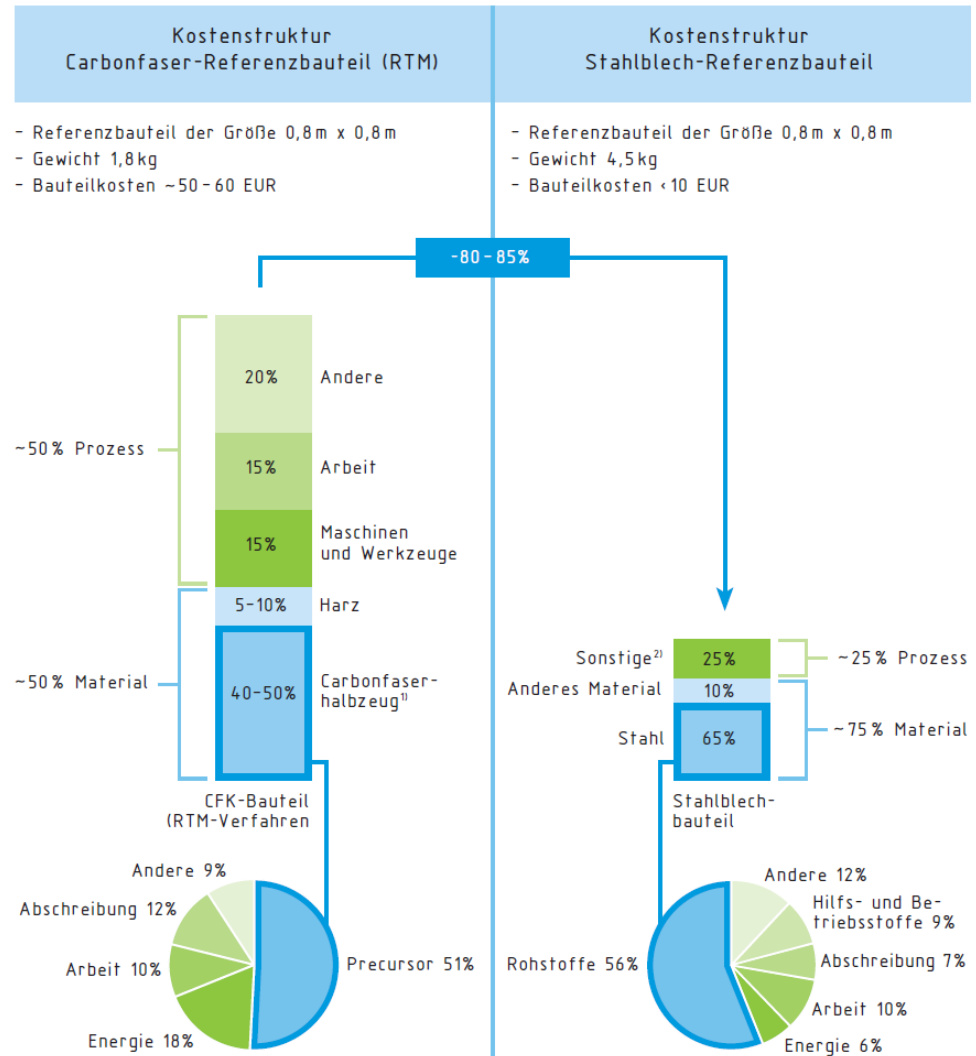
Kostenstruktur
Carbonfaser-Referenzbauteil (RTM)

- Referenzbauteil der Größe 0,8 m x 0,8 m
- Gewicht 1,8 kg
- Bauteilkosten ~50 - 60 EUR

Kostenstruktur
Stahlblech-Referenzbauteil

- Referenzbauteil der Größe 0,8 m x 0,8 m
- Gewicht 4,5 kg
- Bauteilkosten < 10 EUR

-80 - 85%

~50 % Prozess

20% Andere

15% Arbeit

15% Maschinen und Werkzeuge

5-10% Harz

~50 % Material

40-50% Carbonfaserhalbzeug$^{1)}$

CFK-Bauteil (RTM-Verfahren

Andere 9%
Abschreibung 12%
Arbeit 10%
Energie 18%
Precursor 51%

Sonstige$^{2)}$ 25%
~25 % Prozess
Anderes Material 10%
Stahl 65%
~75 % Material

Stahlblechbauteil

Andere 12%
Hilfs- und Betriebsstoffe 9%
Abschreibung 7%
Arbeit 10%
Energie 6%
Rohstoffe 56%